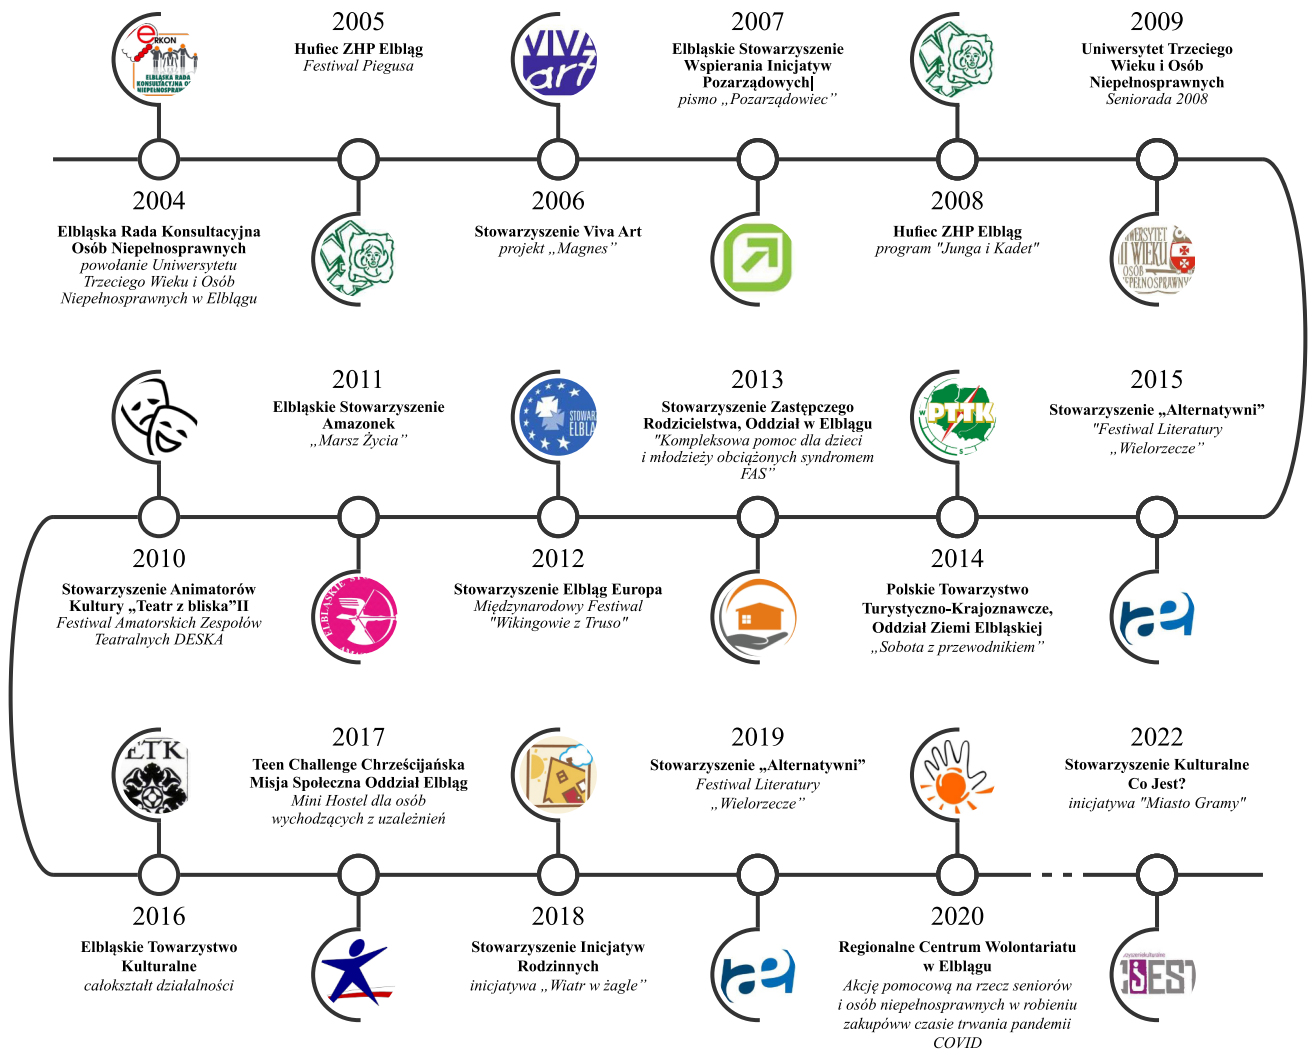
ERKON
ELBLĄSKA RADA KONSULTACYJNA OSÓB NIEPEŁNOSPRAWNYCH

2005
Hufiec ZHP Elbląg
Festiwal Piegusa

VIVA art

2007
Elbląskie Stowarzyszenie Wspierania Inicjatyw Pozarządowych|
pismo „Pozarządowiec"

2009
Uniwersytet Trzeciego Wieku i Osób Niepełnosprawnych
Seniorada 2008

2004
Elbląska Rada Konsultacyjna Osób Niepełnosprawnych
powołanie Uniwersytetu Trzeciego Wieku i Osób Niepełnosprawnych w Elblągu

2006
Stowarzyszenie Viva Art
projekt „Magnes"

2008
Hufiec ZHP Elbląg
program "Junga i Kadet"

UNIWERSYTET III WIEKU OSÓB NIEPEŁNOSPRAWNYCH

2011
Elbląskie Stowarzyszenie Amazonek
„Marsz Życia"

STOWAR ELBLĄ

2013
Stowarzyszenie Zastępczego Rodzicielstwa, Oddział w Elblągu
"Kompleksowa pomoc dla dzieci i młodzieży obciążonych syndromem FAS"

PTTK

2015
Stowarzyszenie „Alternatywni"
"Festiwal Literatury „Wielorzecze"

2010
Stowarzyszenie Animatorów Kultury „Teatr z bliska"II
Festiwal Amatorskich Zespołów Teatralnych DESKA

ELBLĄSKIE

2012
Stowarzyszenie Elbląg Europa
Międzynarodowy Festiwal "Wikingowie z Truso"

2014
Polskie Towarzystwo Turystyczno-Krajoznawcze, Oddział Ziemi Elbląskiej
„Sobota z przewodnikiem"

ETK

2017
Teen Challenge Chrześcijańska Misja Społeczna Oddział Elbląg
Mini Hostel dla osób wychodzących z uzależnień

2019
Stowarzyszenie „Alternatywni"
Festiwal Literatury „Wielorzecze"

2022
Stowarzyszenie Kulturalne Co Jest?
inicjatywa "Miasto Gramy"

2016
Elbląskie Towarzystwo Kulturalne
całokształt działalności

2018
Stowarzyszenie Inicjatyw Rodzinnych
inicjatywa „Wiatr w żagle"

2020
Regionalne Centrum Wolontariatu w Elblągu
Akcję pomocową na rzecz seniorów i osób niepełnosprawnych w robieniu zakupóww czasie trwania pandemii COVID

stowarzyszeniekulturalne
JEST